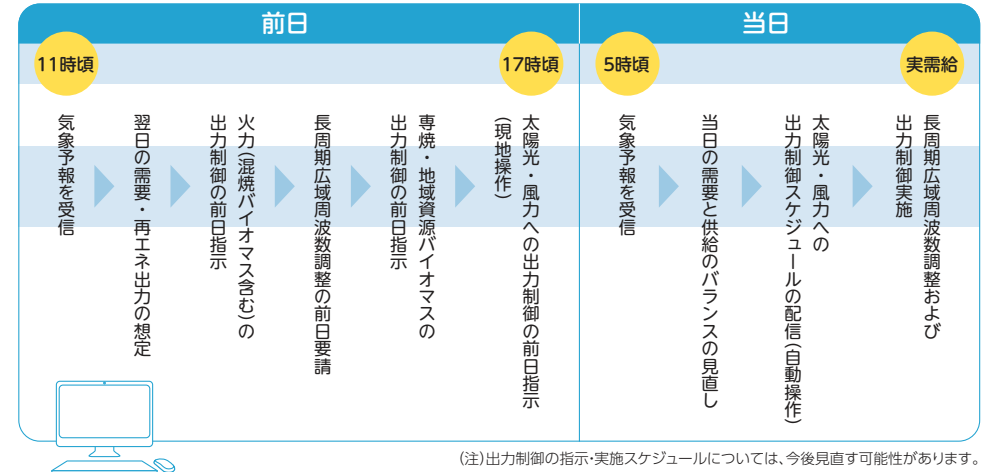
前日

当日

11時頃

17時頃

5時頃

実需給

気象予報を受信

翌日の需要・再エネ出力の想定

火力(混焼バイオマス含む)の出力制御の前日指示

長周期広域周波数調整の前日要請

専焼・地域資源バイオマスの出力制御の前日指示

太陽光・風力への出力制御の前日指示(現地操作)

気象予報を受信

当日の需要と供給のバランスの見直し

太陽光・風力への出力制御スケジュールの配信(自動操作)

長周期広域周波数調整および出力制御実施

(注)出力制御の指示・実施スケジュールについては、今後見直す可能性があります。